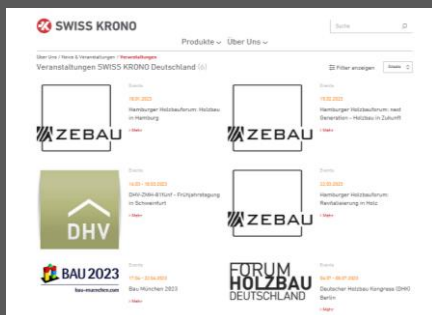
SWISS KRONO

Suche

Produkte ⌄ Über Uns ⌄

Über Uns / News & Veranstaltungen / Veranstaltungen

Veranstaltungen SWISS KRONO Deutschland (6)

Filter anzeigen

Events

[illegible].2023

Hamburger Holzbauforum: Holzbau in Hamburg

Mehr

ZEBAU

Events

15.02.2023

Hamburger Holzbauforum: next Generation – Holzbau in Zukunft

Mehr

ZEBAU

DHV

Events

14.03 – 16.03.2023

DHV-ZMH-Bitlunf - Frühjahrstagung in Schweinfurt

Mehr

Events

22.03.2023

Hamburger Holzbauforum: Revitalisierung in Holz

Mehr

ZEBAU

BAU 2023

bau-muenchen.com

Events

17.04 – 22.04.2023

Bau München 2023

Mehr

FORUM HOLZBAU DEUTSCHLAND

Events

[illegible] – 07.07.2023

Deutscher Holzbau Kongress (DHK) Berlin

Mehr